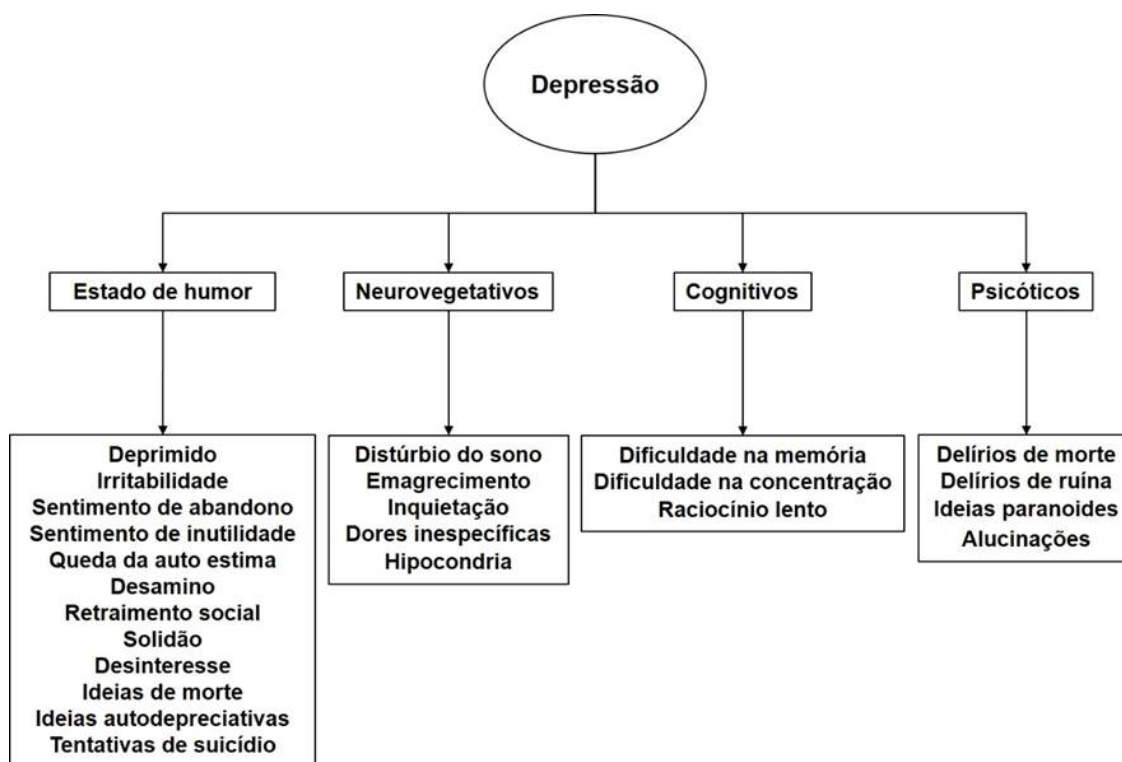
Depressão

Estado de humor

Deprimido
Irritabilidade
Sentimento de abandono
Sentimento de inutilidade
Queda da auto estima
Desamino
Retraimento social
Solidão
Desinteresse
Ideias de morte
Ideias autodepreciativas
Tentativas de suicídio

Neurovegetativos

Distúrbio do sono
Emagrecimento
Inquietação
Dores inespecíficas
Hipocondria

Cognitivos

Dificuldade na memória
Dificuldade na concentração
Raciocínio lento

Psicóticos

Delírios de morte
Delírios de ruína
Ideias paranoides
Alucinações